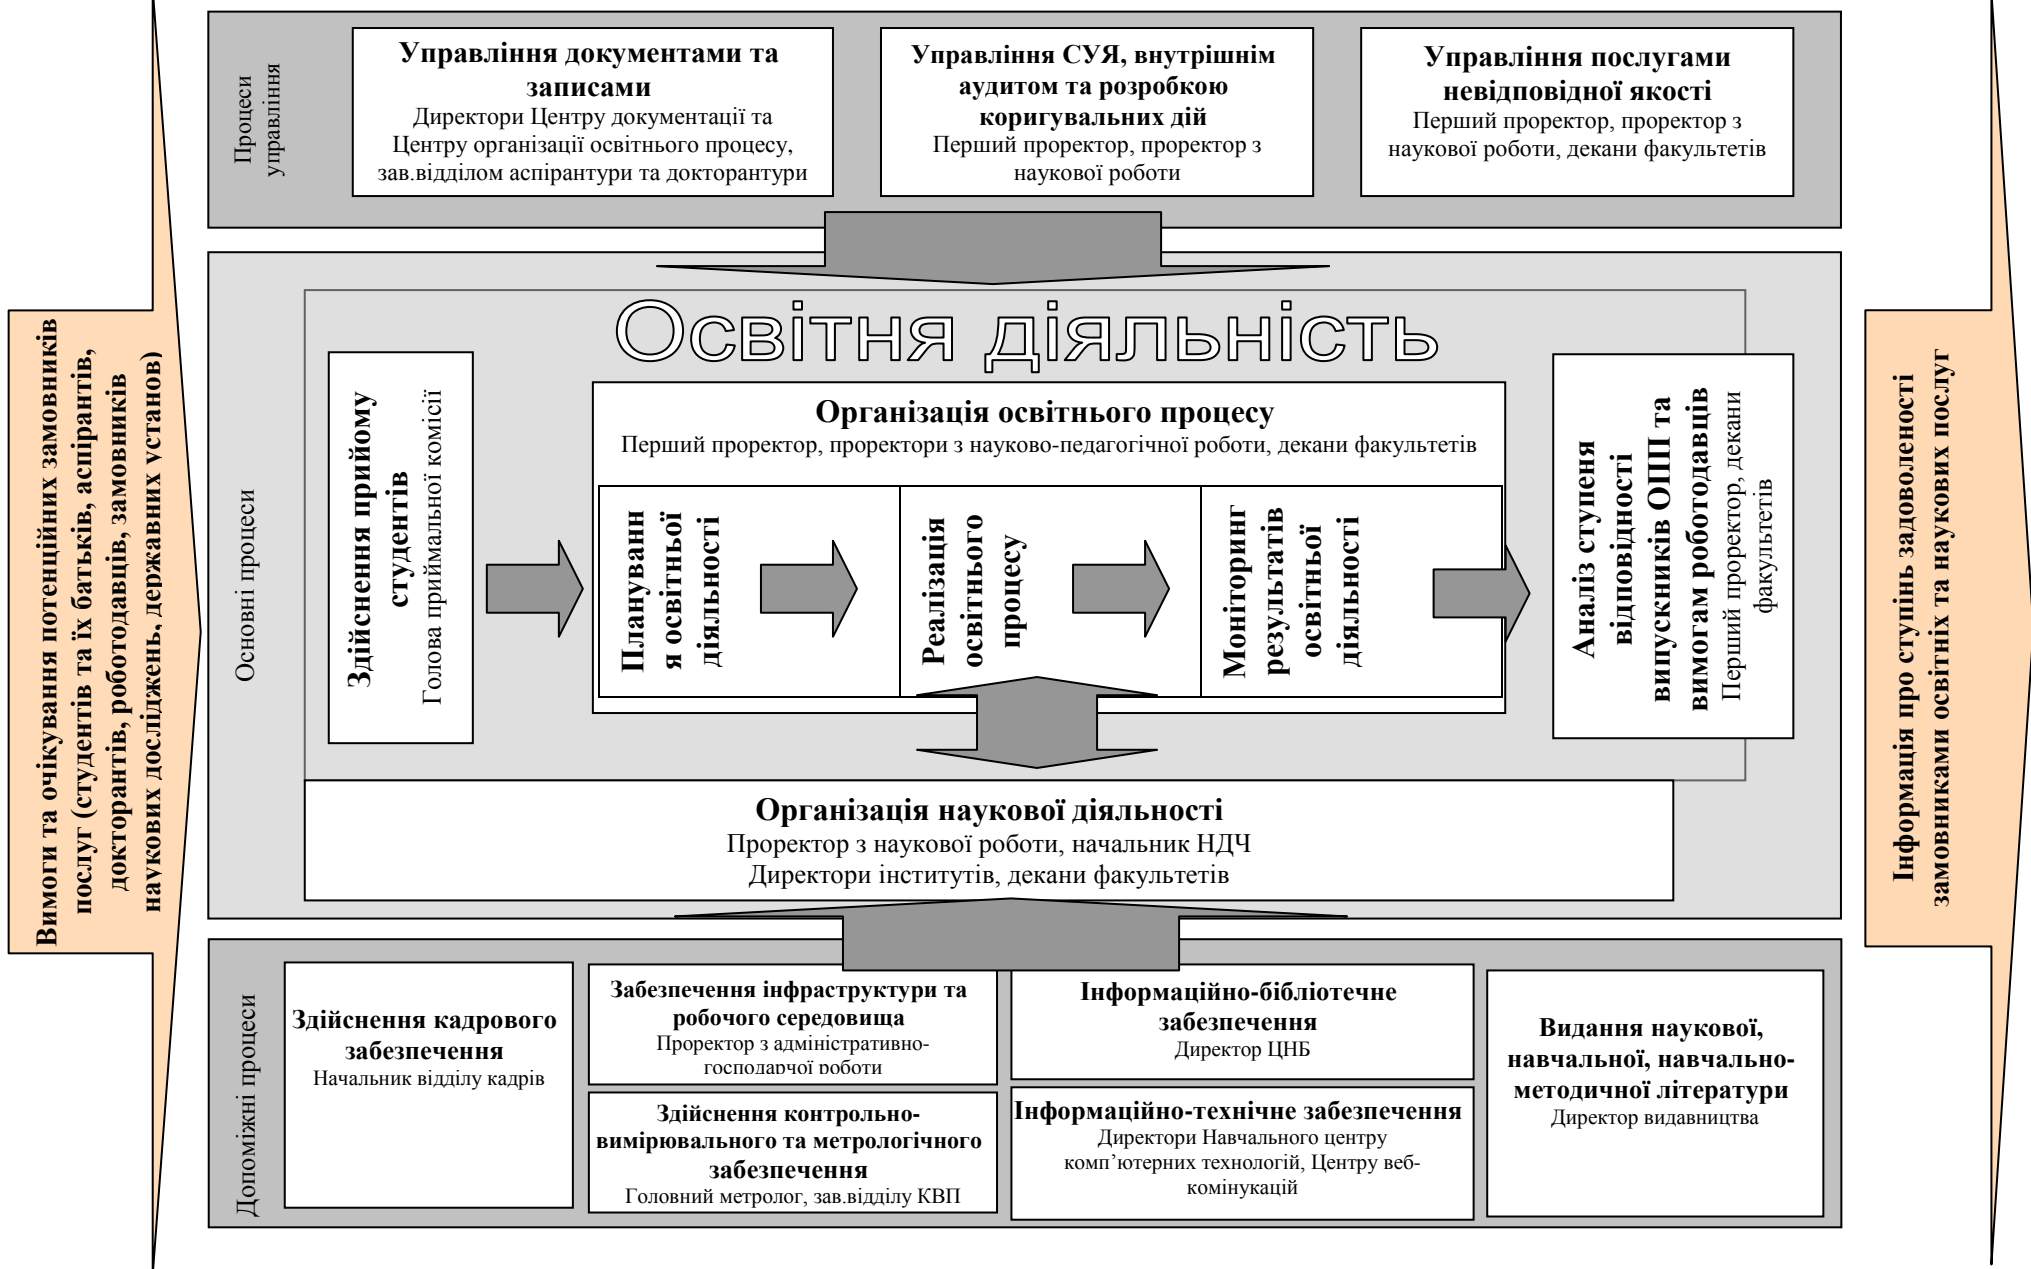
Вимоги та очікування потенційних замовників послуг (студентів та їх батьків, аспірантів, докторантів, роботодавців, замовників наукових досліджень, державних установ)

Процеси управління

Управління документами та записами
Директори Центру документації та Центру організації освітнього процесу, зав.відділом аспірантури та докторантури

Управління СУЯ, внутрішнім аудитом та розробкою коригувальних дій
Перший проректор, проректор з наукової роботи

Управління послугами невідповідної якості
Перший проректор, проректор з наукової роботи, декани факультетів

Основні процеси

Освітня діяльність

Здійснення прийому студентів
Голова приймальної комісії

Організація освітнього процесу
Перший проректор, проректори з науково-педагогічної роботи, декани факультетів

Плануванн я освітньої діяльності

Реалізація освітнього процесу

Моніторинг результатів освітньої діяльності

Аналіз ступеня відповідності випускників ОПП та вимогам роботодавців
Перший проректор, декани факультетів

Організація наукової діяльності
Проректор з наукової роботи, начальник НДЧ
Директори інститутів, декани факультетів

Допоміжні процеси

Здійснення кадрового забезпечення
Начальник відділу кадрів

Забезпечення інфраструктури та робочого середовища
Проректор з адміністративно-господарчої роботи

Здійснення контрольно-вимірювального та метрологічного забезпечення
Головний метролог, зав.відділу КВП

Інформаційно-бібліотечне забезпечення
Директор ЦНБ

Інформаційно-технічне забезпечення
Директори Навчального центру комп'ютерних технологій, Центру веб-комінукацій

Видання наукової, навчальної, навчально-методичної літератури
Директор видавництва

Інформація про ступінь задоволеності замовниками освітніх та наукових послуг